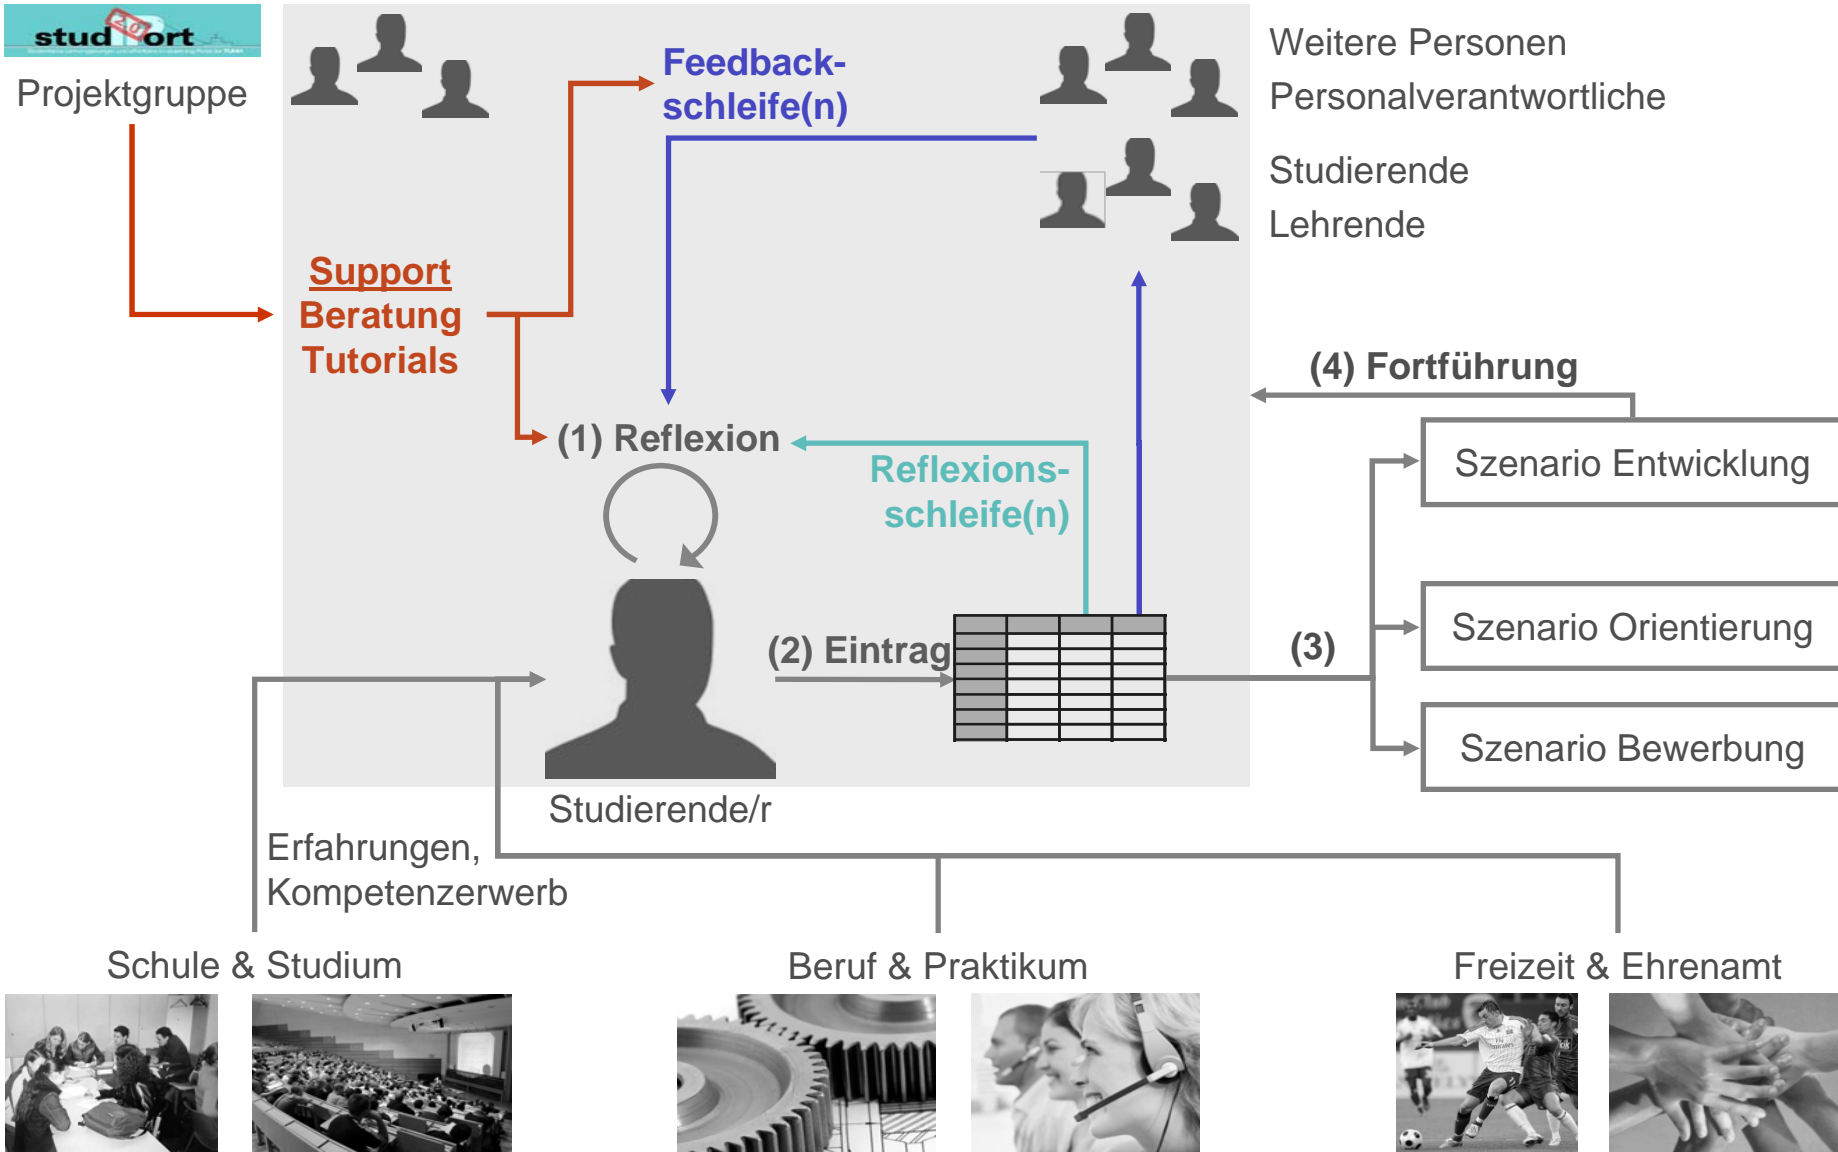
stud ort

Projektgruppe

Feedbackschleife(n)

Weitere Personen
Personalverantwortliche

Studierende
Lehrende

Support
Beratung
Tutorials

(4) Fortführung

(1) Reflexion

Reflexionsschleife(n)

Szenario Entwicklung

(2) Eintrag

(3)

Szenario Orientierung

Szenario Bewerbung

Studierende/r

Erfahrungen,
Kompetenzerwerb

Schule & Studium

Beruf & Praktikum

Freizeit & Ehrenamt